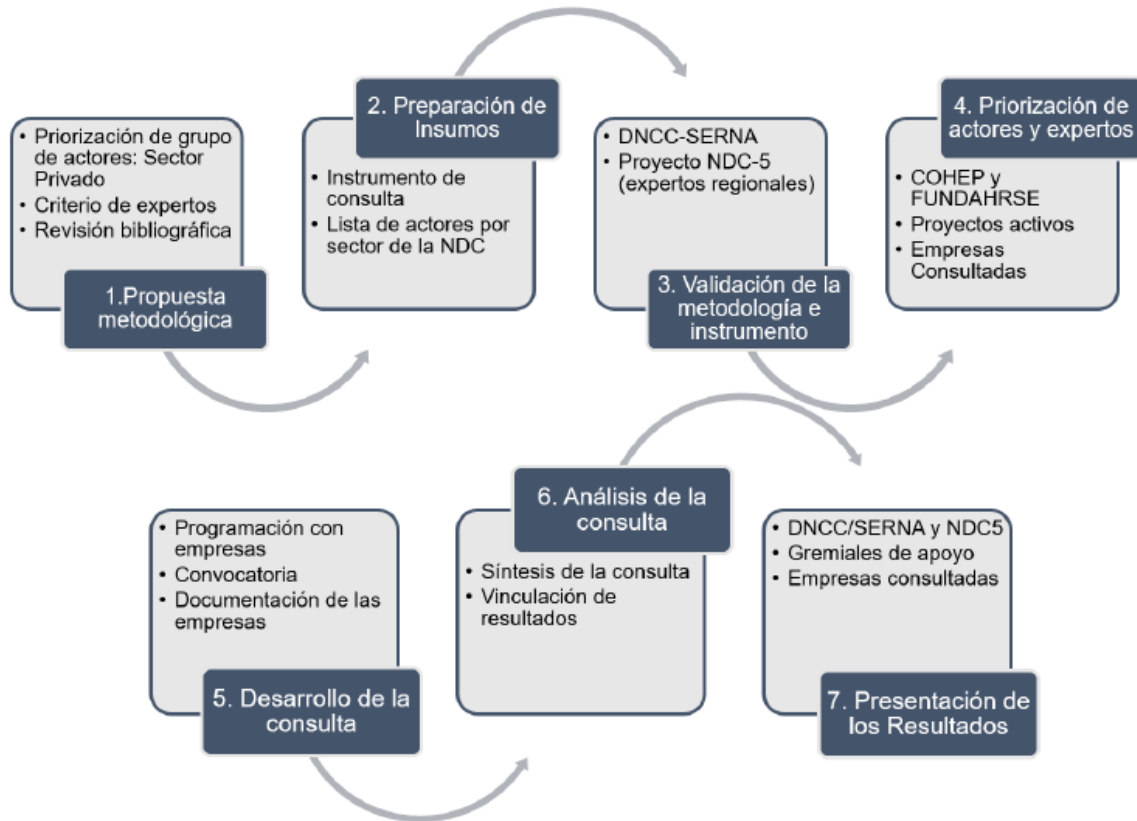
• Priorización de grupo de actores: Sector Privado
• Criterio de expertos
• Revisión bibliográfica

1.Propuesta metodológica

2. Preparación de Insumos

• Instrumento de consulta
• Lista de actores por sector de la NDC

• DNCC-SERNA
• Proyecto NDC-5 (expertos regionales)

3. Validación de la metodología e instrumento

4. Priorización de actores y expertos

• COHEP y FUNDAHRSE
• Proyectos activos
• Empresas Consultadas

• Programación con empresas
• Convocatoria
• Documentación de las empresas

5. Desarrollo de la consulta

6. Análisis de la consulta

• Síntesis de la consulta
• Vinculación de resultados

• DNCC/SERNA y NDC5
• Gremiales de apoyo
• Empresas consultadas

7. Presentación de los Resultados